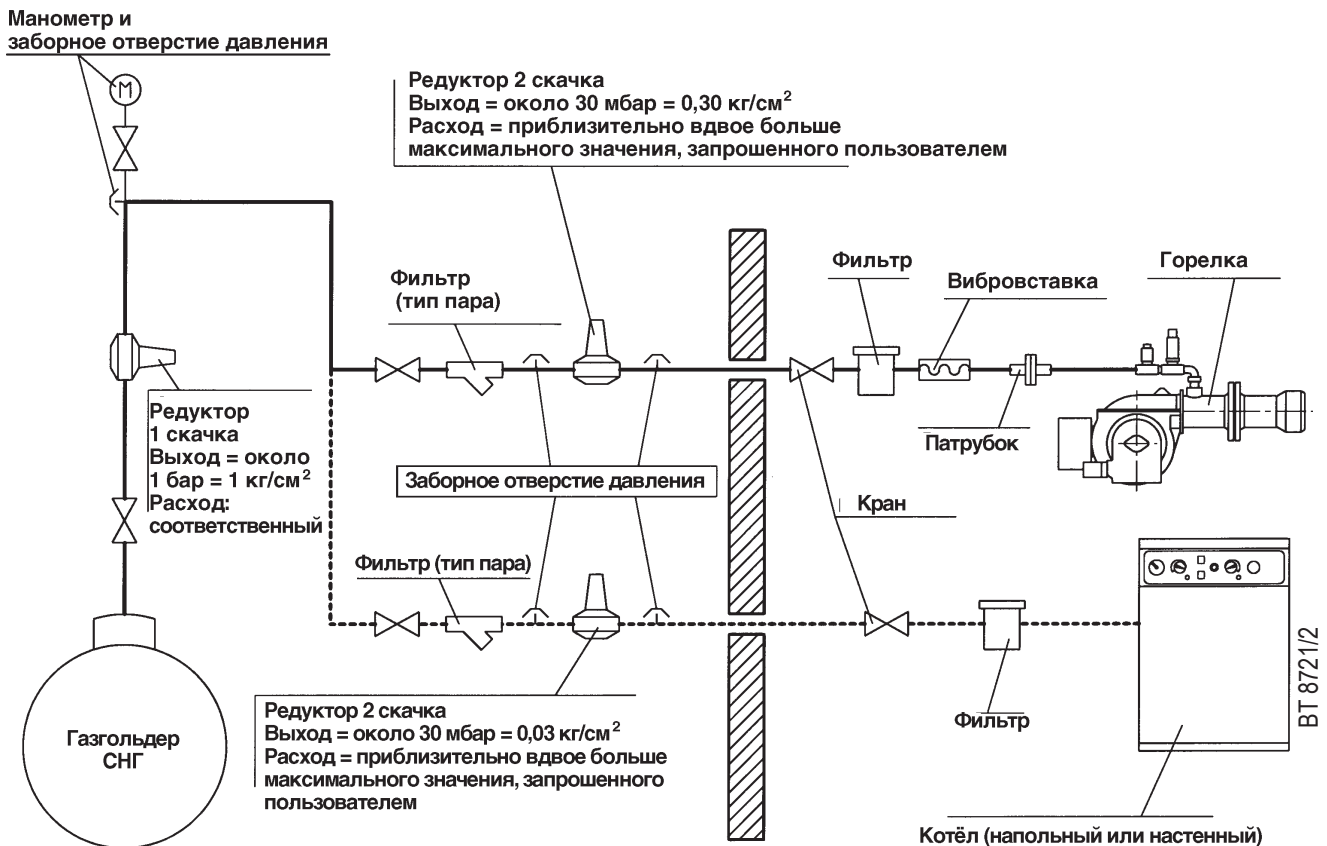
Манометр и заборное отверстие давления

Редуктор 2 скачка
Выход = около 30 мбар = 0,30 кг/см$^2$
Расход = приблизительно вдвое больше максимального значения, запрошенного пользователем

Фильтр (тип пара)

Фильтр

Вибровставка

Горелка

Патрубок

Редуктор 1 скачка
Выход = около 1 бар = 1 кг/см$^2$
Расход: соответственный

Заборное отверстие давления

Кран

Фильтр (тип пара)

Редуктор 2 скачка
Выход = около 30 мбар = 0,03 кг/см$^2$
Расход = приблизительно вдвое больше максимального значения, запрошенного пользователем

Газгольдер СНГ

Фильтр

Котёл (напольный или настенный)

BT 8721/2